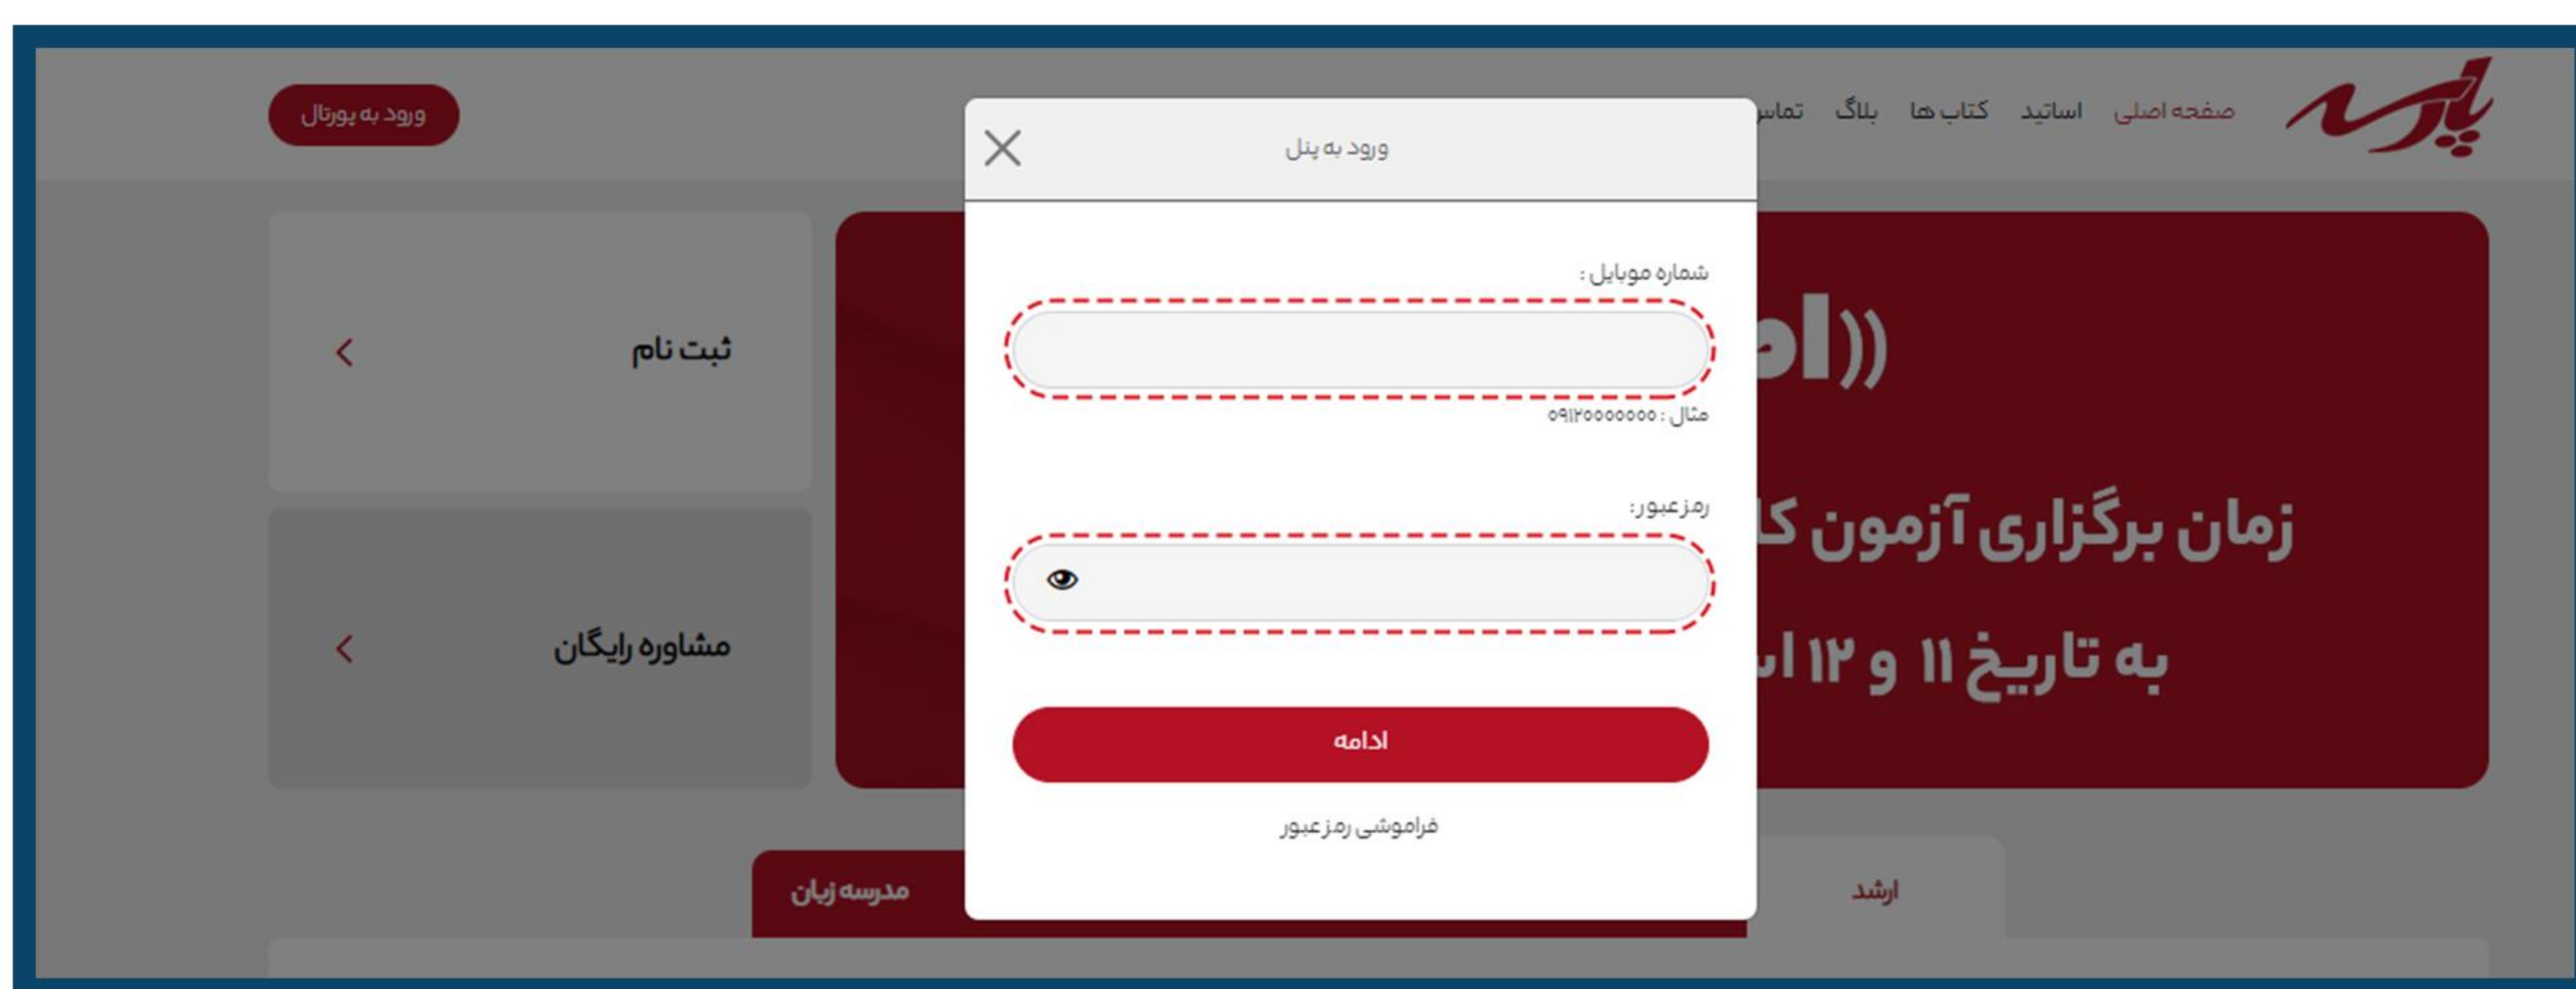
پارسه
صفحه اصلی اساتید کتاب ها بلاگ تماس

ورود به پورتال

ورود به پنل

شماره موبایل :

مثال : ۰۹۱۲۰۰۰۰۰۰۰

رمزعبور:

ادامه

فراموشی رمزعبور

ثبت نام

مشاوره رایگان

«اط

زمان برگزاری آزمون کا

به تاریخ ۱۱ و ۱۲ ا

مدرسه زبان

ارشد